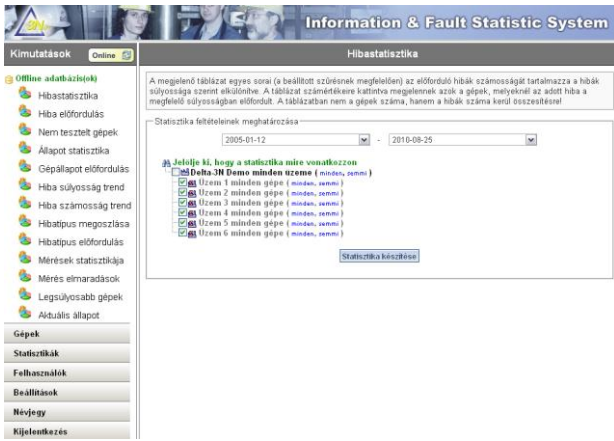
3N

Information & Fault Statistic System

Kimutatások Online

Offline adatbázis(ok)
Hibastatisztika
Hiba előfordulás
Nem tesztelt gépek
Állapot statisztika
Gépállapot előfordulás
Hiba súlyosság trend
Hiba számosság trend
Hibatípus megoszlása
Hibatípus előfordulás
Mérések statisztikája
Mérés elmaradások
Legsúlyosabb gépek
Aktuális állapot

Gépek
Statisztikák
Felhasználók
Beállítások
Névjegy
Kijelentkezés

Hibastatisztika

A megjelenő táblázat egyes sorai (a beállított szűrésnek megfelelően) az előforduló hibák számosságát tartalmazza a hibák súlyossága szerint elkülönítve. A táblázat számértékeire kattintva megjelennek azok a gépek, melyeknél az adott hiba a megfelelő súlyosságban előfordult. A táblázatban nem a gépek száma, hanem a hibák száma kerül összesítésre!

Statisztika feltételeinek meghatározása

2005-01-12 - 2010-08-25

Jelölje ki, hogy a statisztika mire vonatkozzon
Delta-3N Demo minden üzeme ( minden, semmi )
Üzem 1 minden gépe ( minden, semmi )
Üzem 2 minden gépe ( minden, semmi )
Üzem 3 minden gépe ( minden, semmi )
Üzem 4 minden gépe ( minden, semmi )
Üzem 5 minden gépe ( minden, semmi )
Üzem 6 minden gépe ( minden, semmi )

Statisztika készítése